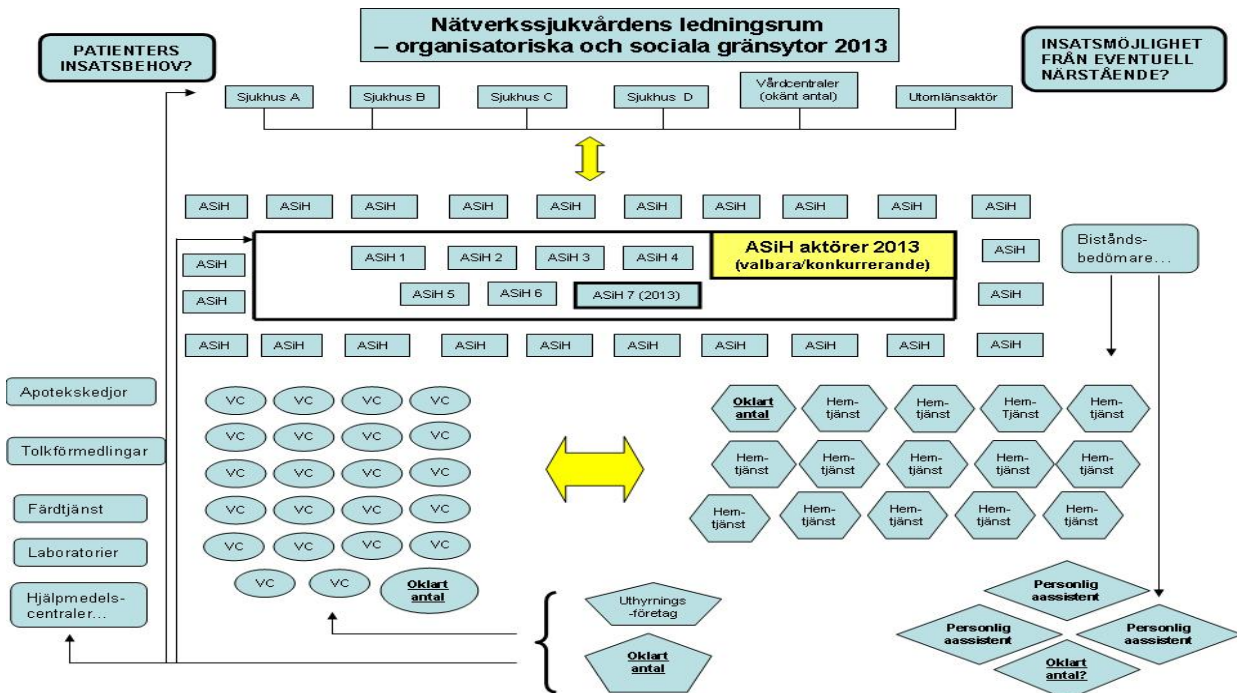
Nätverkssjukvårdens ledningsrum – organisatoriska och sociala gränsytor 2013

PATIENTERS INSATSBEHOV?

INSATSMÖJLIGHET FRÅN EVENTUELL NÄRSTÅENDE?

Sjukhus A
Sjukhus B
Sjukhus C
Sjukhus D
Vårdcentraler (okänt antal)
Utomlänsaktör

ASiH ASiH ASiH ASiH ASiH ASiH ASiH ASiH ASiH ASiH

ASiH
ASiH
ASiH 1
ASiH 2
ASiH 3
ASiH 4
ASiH aktörer 2013 (valbara/konkurrerande)
ASiH 5
ASiH 6
ASiH 7 (2013)
ASiH
ASiH

Bistånds-bedömare...

ASiH ASiH ASiH ASiH ASiH ASiH ASiH ASiH ASiH ASiH

Apotekskedjor
Tolkförmedlingar
Färdtjänst
Laboratorier
Hjälpmedels-centraler...

VC VC VC VC
VC VC VC VC
VC VC VC VC
VC VC VC VC
VC VC VC VC
VC VC
Oklart antal

Oklart antal
Hem-tjänst
Hem-tjänst
Hem-Tjänst
Hem-tjänst
Hem-tjänst
Hem-tjänst
Hem-tjänst
Hem-tjänst
Hem-tjänst
Hem-tjänst
Hem-tjänst
Hem-tjänst
Hem-tjänst
Hem-tjänst

Uthyrnings-företag
Oklart antal

Personlig aassistent
Personlig aassistent
Personlig aassistent
Oklart antal?